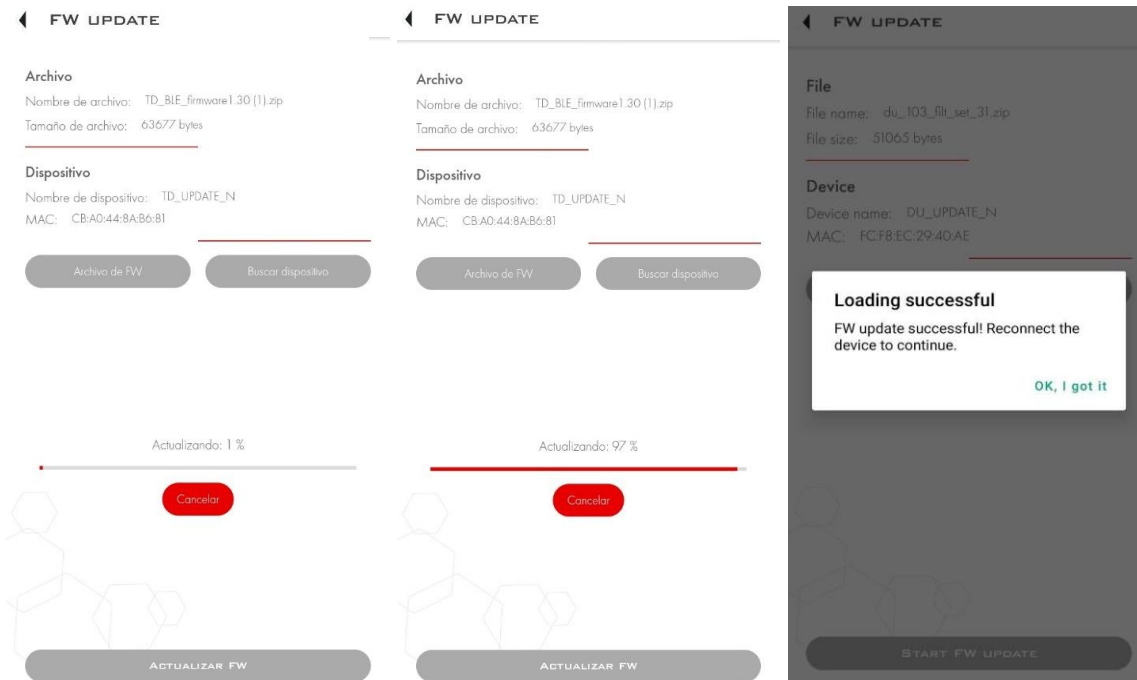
FW UPDATE

Archivo
Nombre de archivo: TD_BLE_firmware1.30 (1).zip
Tamaño de archivo: 63677 bytes

Dispositivo
Nombre de dispositivo: TD_UPDATE_N
MAC: CB:A0:44:8A:B6:81

Archivo de FW
Buscar dispositivo

Actualizando: 1 %

Cancelar

ACTUALIZAR FW

FW UPDATE

Archivo
Nombre de archivo: TD_BLE_firmware1.30 (1).zip
Tamaño de archivo: 63677 bytes

Dispositivo
Nombre de dispositivo: TD_UPDATE_N
MAC: CB:A0:44:8A:B6:81

Archivo de FW
Buscar dispositivo

Actualizando: 97 %

Cancelar

ACTUALIZAR FW

FW UPDATE

File
File name: du_103_filt_set_31.zip
File size: 51065 bytes

Device
Device name: DU_UPDATE_N
MAC: FC:F8:EC:29:40:AE

Loading successful
FW update successful! Reconnect the device to continue.

OK, I got it

START FW UPDATE